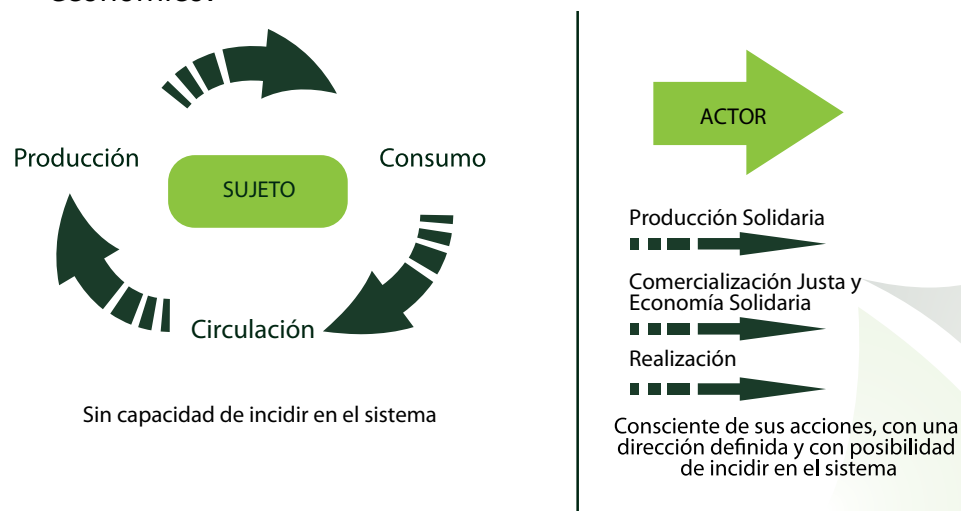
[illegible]

Producción

SUJETO

Consumo

Circulación

Sin capacidad de incidir en el sistema

ACTOR

Producción Solidaria

Comercialización Justa y Economía Solidaria

Realización

Consciente de sus acciones, con una dirección definida y con posibilidad de incidir en el sistema